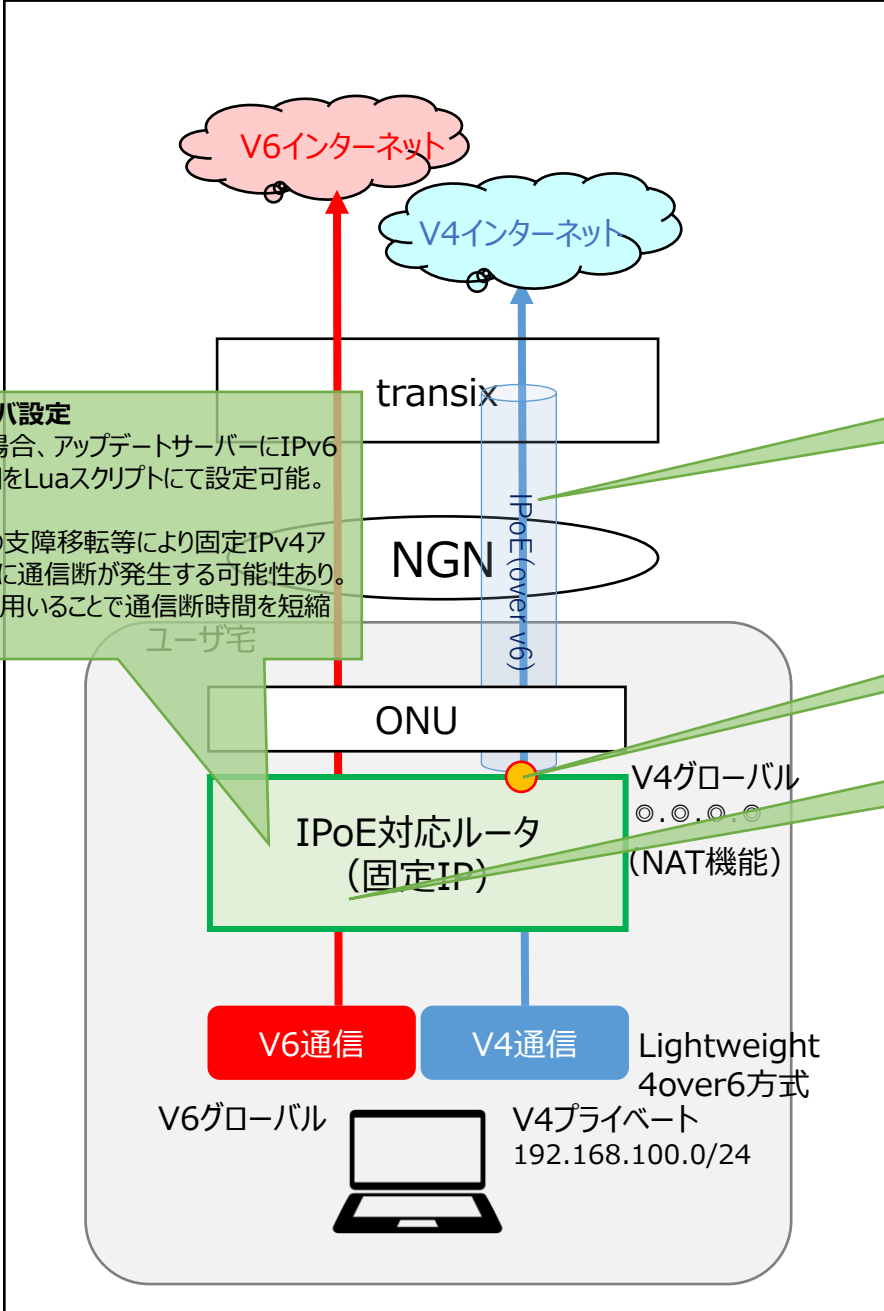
V6インターネット

V4インターネット

transix

バ設定
場合、アップデートサーバーにIPv6
]をLuaスクリプトにて設定可能。

)支障移転等により固定IPv4ア
に通信断が発生する可能性あり。
用いることで通信断時間を短縮

NGN

IPoE(over v6)

ユーザ宅

ONU

V4グローバル
◎.◎.◎.◎
(NAT機能)

IPoE対応ルータ
(固定IP)

V6通信

V4通信

Lightweight
4over6方式

V6グローバル

V4プライベート
192.168.100.0/24